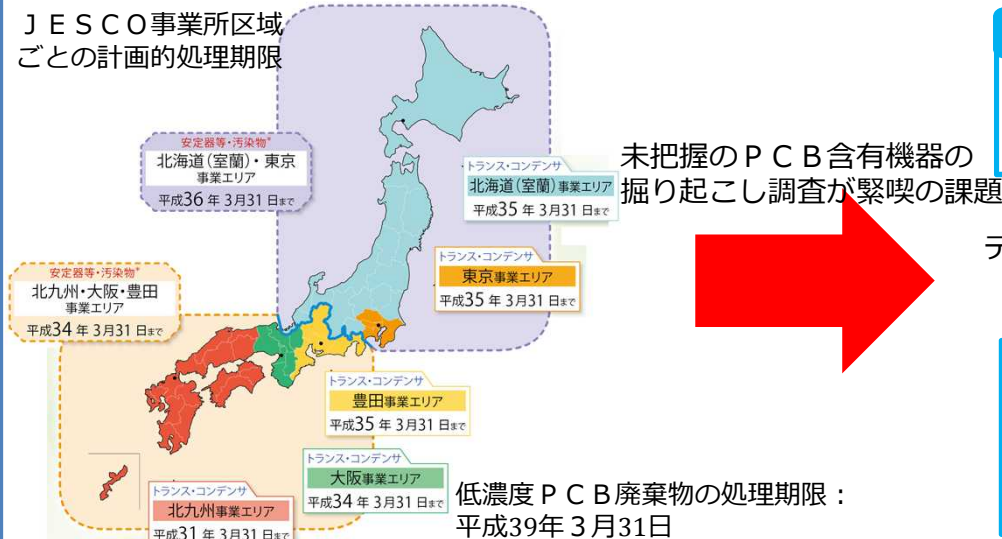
ＪＥＳＣＯ事業所区域ごとの計画的処理期限

安定器等・汚染物*
北海道(室蘭)・東京
事業エリア
平成36年 3月31日まで

トランス・コンデンサ
北海道(室蘭)事業エリア
平成35年 3月31日まで

トランス・コンデンサ
東京事業エリア
平成35年 3月31日まで

安定器等・汚染物*
北九州・大阪・豊田
事業エリア
平成34年 3月31日まで

トランス・コンデンサ
豊田事業エリア
平成35年 3月31日まで

トランス・コンデンサ
大阪事業エリア
平成34年 3月31日まで

トランス・コンデンサ
北九州事業エリア
平成31年 3月31日まで

未把握のＰＣＢ含有機器の掘り起こし調査が緊喫の課題

テ

低濃度ＰＣＢ廃棄物の処理期限：
平成39年３月31日